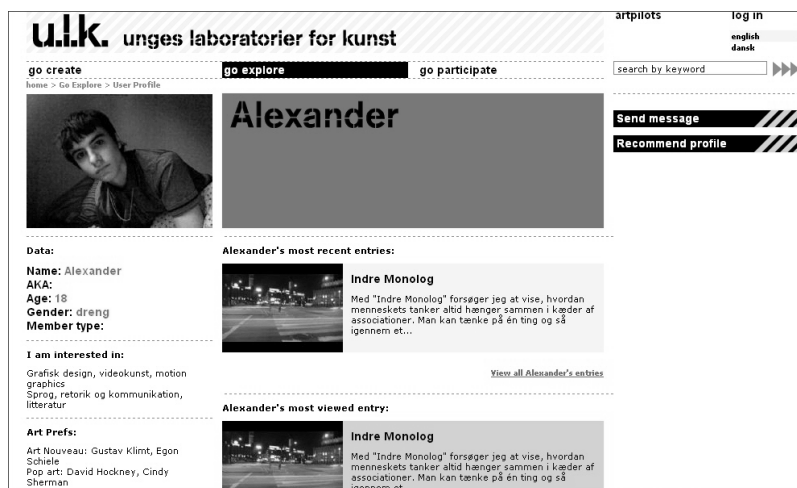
u.l.k. unges laboratorier for kunst

artpilots

log in

english
dansk

go create

go explore

go participate

search by keyword

home > Go Explore > User Profile

Alexander

Send message

Recommend profile

Data:

Name: Alexander
AKA:
Age: 18
Gender: dreng
Member type:

I am interested in:

Grafisk design, videokunst, motion graphics
Sprog, retorik og kommunikation, litteratur

Art Prefs:

Art Nouveau: Gustav Klimt, Egon Schiele
Pop art: David Hockney, Cindy Sherman

Alexander's most recent entries:

Indre Monolog

Med "Indre Monolog" forsøger jeg at vise, hvordan menneskets tanker altid hænger sammen i kæder af associationer. Man kan tænke på én ting og så igennem et...

View all Alexander's entries

Alexander's most viewed entry:

Indre Monolog

Med "Indre Monolog" forsøger jeg at vise, hvordan menneskets tanker altid hænger sammen i kæder af associationer. Man kan tænke på én ting og så igennem et...